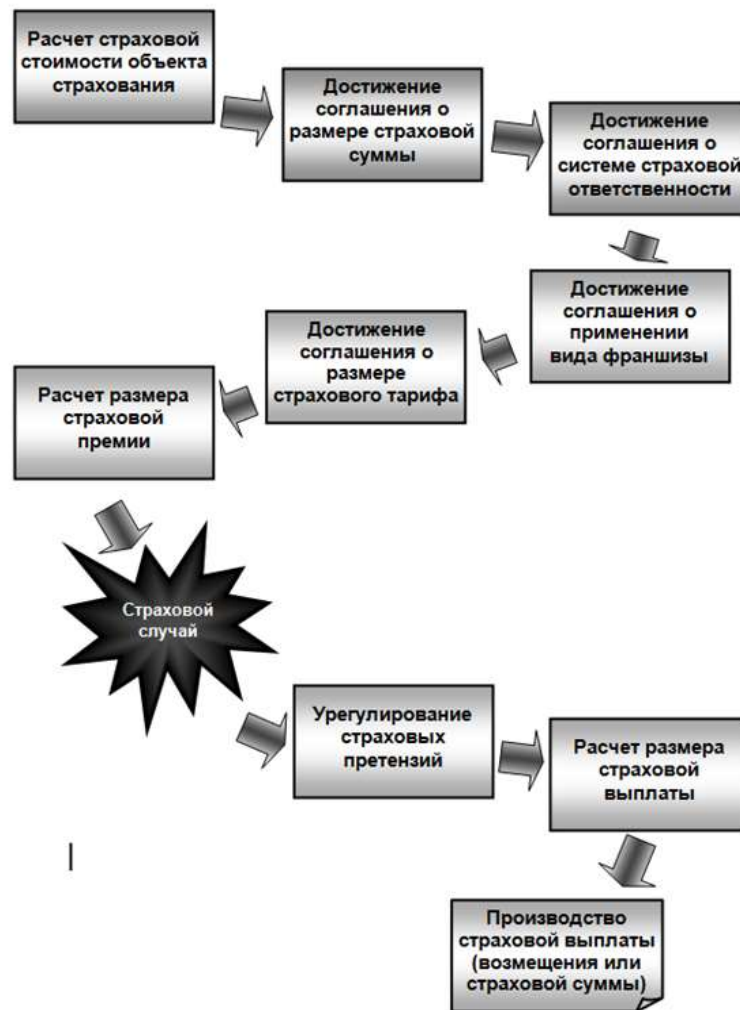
Расчет страховой стоимости объекта страхования

Достижение соглашения о размере страховой суммы

Достижение соглашения о системе страховой ответственности

Достижение соглашения о применении вида франшизы

Достижение соглашения о размере страхового тарифа

Расчет размера страховой премии

Страховой случай

Урегулирование страховых претензий

Расчет размера страховой выплаты

Производство страховой выплаты (возмещения или страховой суммы)